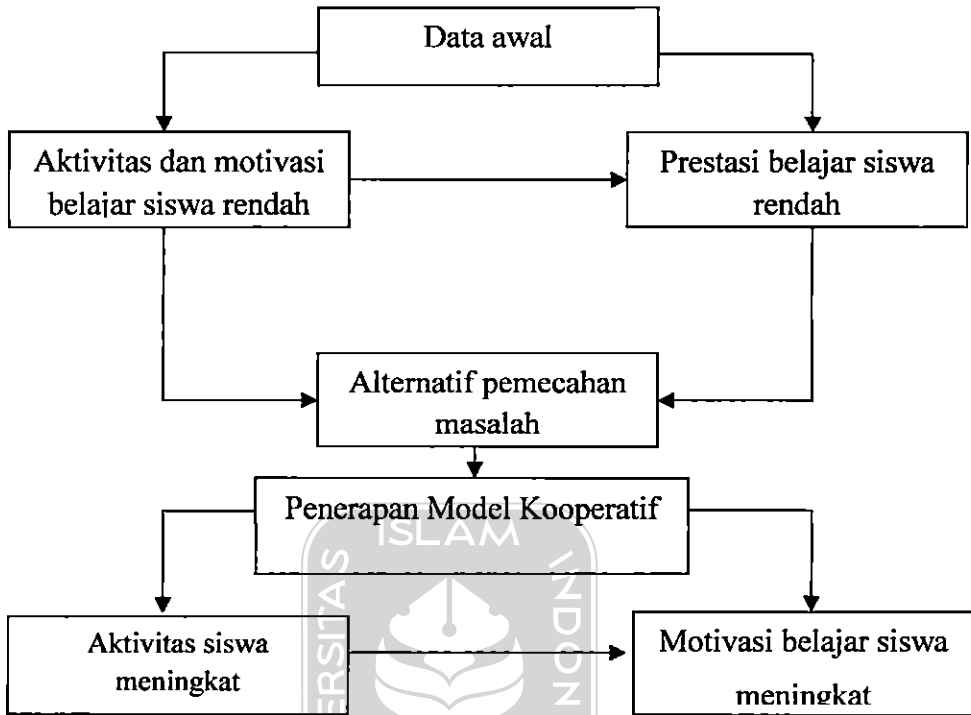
Data awal

Aktivitas dan motivasi belajar siswa rendah

Prestasi belajar siswa rendah

Alternatif pemecahan masalah

Penerapan Model Kooperatif

ISLAM

Aktivitas siswa meningkat

Motivasi belajar siswa meningkat